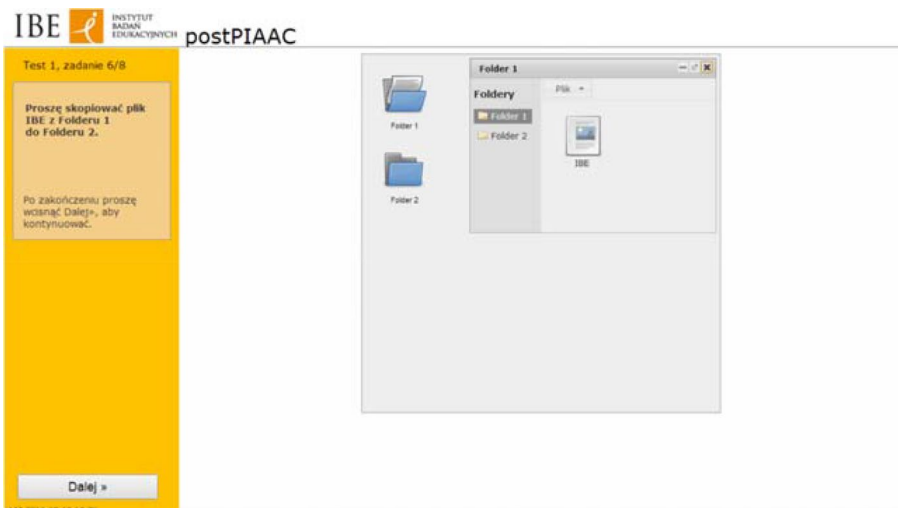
IBE INSTYTUT BADAŃ EDUKACYJNYCH postPIAAC

Test 1, zadanie 6/8

Proszę skopiować plik IBE z Folderu 1 do Folderu 2.

Po zakończeniu proszę wcisnąć Dalej», aby kontynuować.

Dalej »

Folder 1

Folder 2

Folder 1

Foldery

Plik

Folder 1

Folder 2

IBE